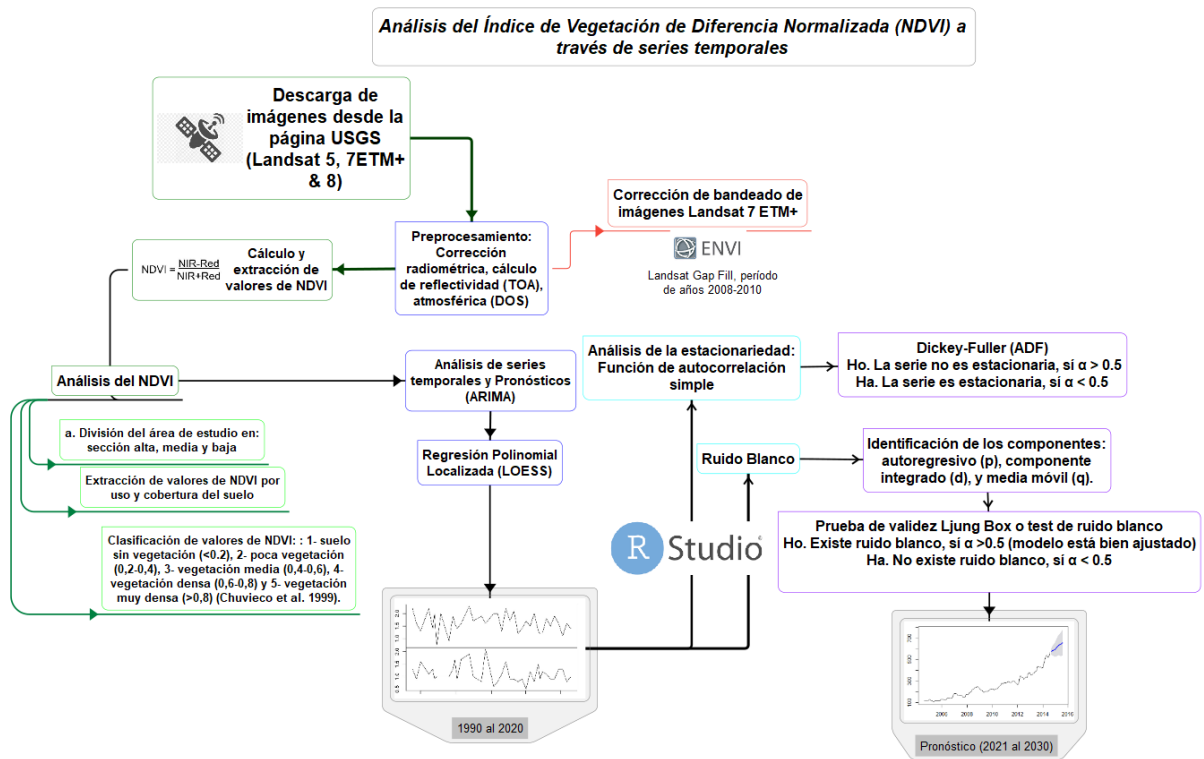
Análisis del Índice de Vegetación de Diferencia Normalizada (NDVI) a través de series temporales

Descarga de imágenes desde la página USGS (Landsat 5, 7ETM+ & 8)

Preprocesamiento: Corrección radiométrica, cálculo de reflectividad (TOA), atmosférica (DOS)

Corrección de bandeado de imágenes Landsat 7 ETM+

ENVI

Landsat Gap Fill, período de años 2008-2010

$NDVI = \frac{NIR-Red}{NIR+Red}$ Cálculo y extracción de valores de NDVI

Análisis del NDVI

a. División del área de estudio en: sección alta, media y baja

Extracción de valores de NDVI por uso y cobertura del suelo

Clasificación de valores de NDVI: : 1- suelo sin vegetación (<0.2), 2- poca vegetación (0,2-0,4), 3- vegetación media (0,4-0,6), 4- vegetación densa (0,6-0,8) y 5- vegetación muy densa (>0,8) (Chuvieco et al. 1999).

Análisis de series temporales y Pronósticos (ARIMA)

Regresión Polinomial Localizada (LOESS)

Análisis de la estacionariedad: Función de autocorrelación simple

Dickey-Fuller (ADF)
Ho. La serie no es estacionaria, sí α > 0.5
Ha. La serie es estacionaria, sí α < 0.5

Ruido Blanco

Identificación de los componentes: autoregresivo (p), componente integrado (d), y media móvil (q).

Prueba de validez Ljung Box o test de ruido blanco
Ho. Existe ruido blanco, sí α >0.5 (modelo está bien ajustado)
Ha. No existe ruido blanco, si α < 0.5

R Studio

1990 al 2020

2000 2005 2010 2012 2014 2016

Pronóstico (2021 al 2030)